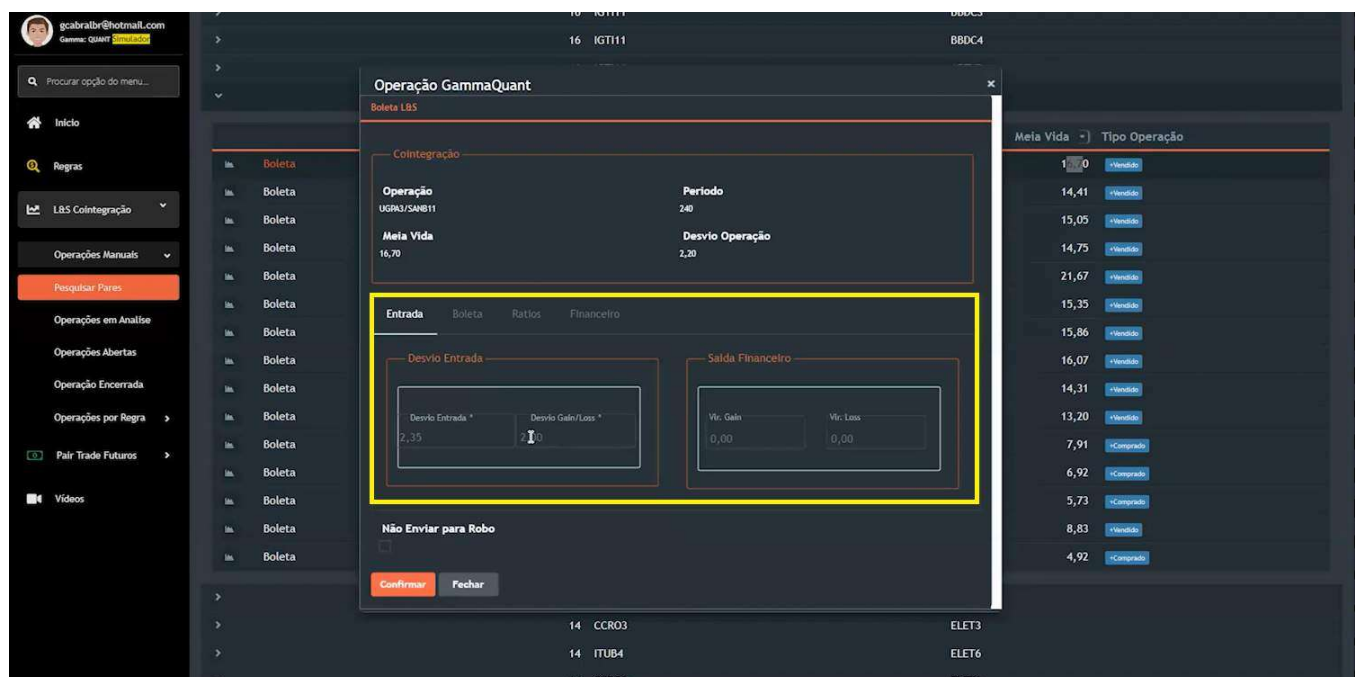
gcabralbr@hotmail.com
Gamma: QUANT Simulador

Procurar opção do menu...

Inicio

Regras

L&S Cointegração

Operações Manuais

Pesquisar Pares

Operações em Analise

Operações Abertas

Operação Encerrada

Operações por Regra

Pair Trade Futuros

Videos

16 IGTI11 BBDC4

Meia Vida Tipo Operação

| | Meia Vida | Tipo Operação |
|---|---|---|
| Boleta | 1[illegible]0 | +Vendido |
| Boleta | 14,41 | +Vendido |
| Boleta | 15,05 | +Vendido |
| Boleta | 14,75 | +Vendido |
| Boleta | 21,67 | +Vendido |
| Boleta | 15,35 | +Vendido |
| Boleta | 15,86 | +Vendido |
| Boleta | 16,07 | +Vendido |
| Boleta | 14,31 | +Vendido |
| Boleta | 13,20 | +Vendido |
| Boleta | 7,91 | +Comprado |
| Boleta | 6,92 | +Comprado |
| Boleta | 5,73 | +Comprado |
| Boleta | 8,83 | +Vendido |
| Boleta | 4,92 | +Comprado |

Operação GammaQuant
Boleta L&S

Cointegração
Operação
UGPA3/SANB11
Período
240
Meia Vida
16,70
Desvio Operação
2,20

Entrada Boleta Ratios Financeiro

Desvio Entrada
Desvio Entrada *
2,35
Desvio Gain/Loss *
2,00

Saida Financeiro
Vlr. Gain
0,00
Vlr. Loss
0,00

Não Enviar para Robo

Confirmar Fechar

14 CCRO3 ELET3
14 ITUB4 ELET6